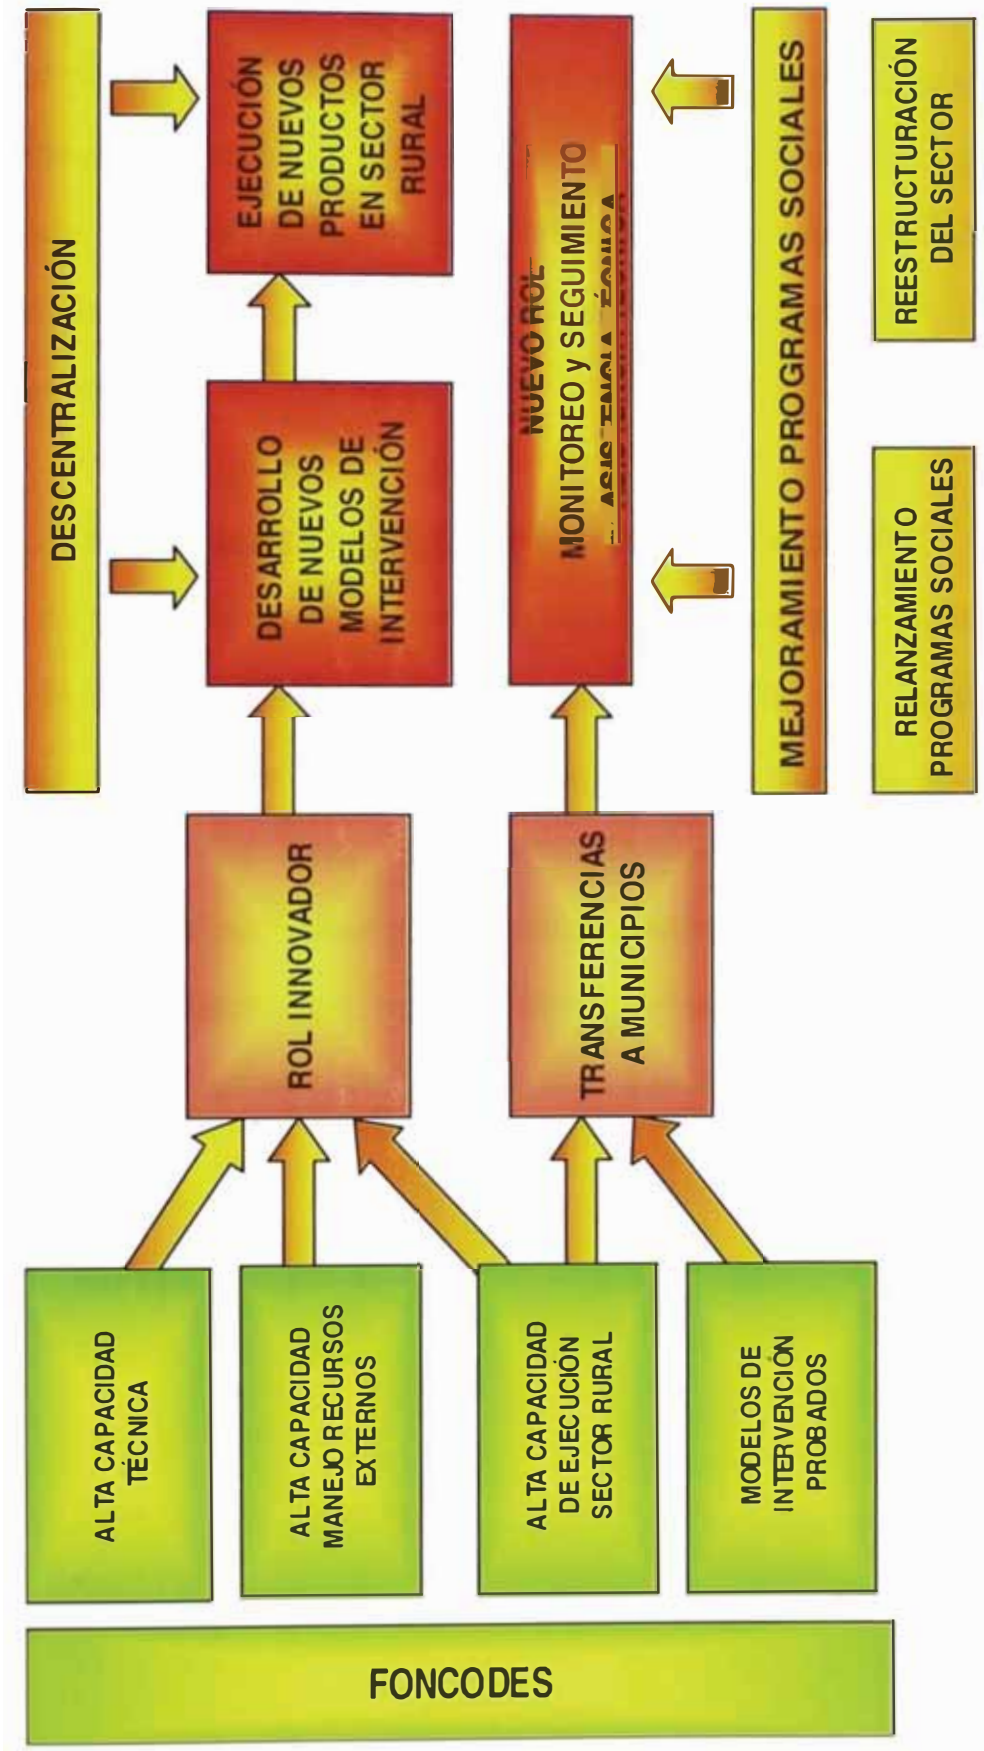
FONCODES

ALTA CAPACIDAD TÉCNICA

ALTA CAPACIDAD MANEJO RECURSOS EXTERNOS

ALTA CAPACIDAD DE EJECUCIÓN SECTOR RURAL

MODELOS DE INTERVENCIÓN PROBADOS

ROL INNOVADOR

TRANSFERENCIAS A MUNICIPIOS

DESARROLLO DE NUEVOS MODELOS DE INTERVENCIÓN

EJECUCIÓN DE NUEVOS PRODUCTOS EN SECTOR RURAL

NUEVO ROL MONITOREO y SEGUIMIENTO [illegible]

DESCENTRALIZACIÓN

MEJORAMIENTO PROGRAMAS SOCIALES

RELANZAMIENTO PROGRAMAS SOCIALES

REESTRUCTURACIÓN DEL SECTOR